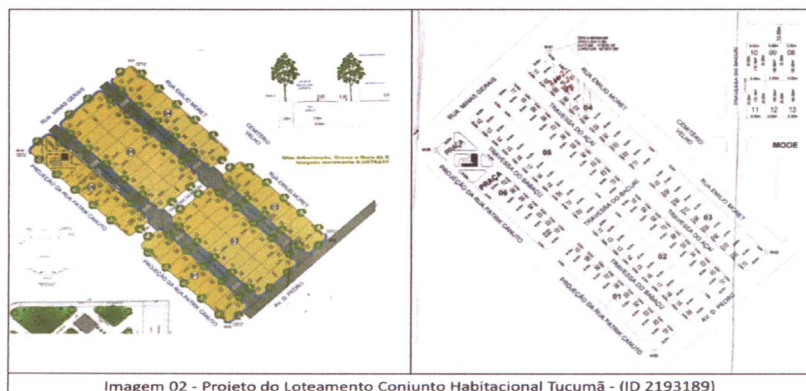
RUA MINAS GERAIS
RUA EMILIO MORET
CEMITÉRIO VELHO
PROJEÇÃO DA RUA PATRIK CANUTO
PROJEÇÃO DA RUA PATRIK CANUTO
AV. G. PEDRO
RUA MINAS GERAIS
RUA EMILIO MORET
TRAVESSA DO ACAÍ
TRAVESSA DO BABAÇU
TRAVESSA DO BACURI
CEMITÉRIO VELHO
RUA EMILIO MORET
TRAVESSA DO ACAÍ
TRAVESSA DO BABAÇU
PROJEÇÃO DA RUA PATRIK CANUTO
PROJEÇÃO DA RUA PATRIK CANUTO
AV. G. PEDRO
PRAÇA
04
05
03
02
01
TRAVESSA DO BACURI
10 09 08
11 12 13
MODE
Imagem 02 - Projeto do Loteamento Conjunto Habitacional Tucumã - (ID 2193189)